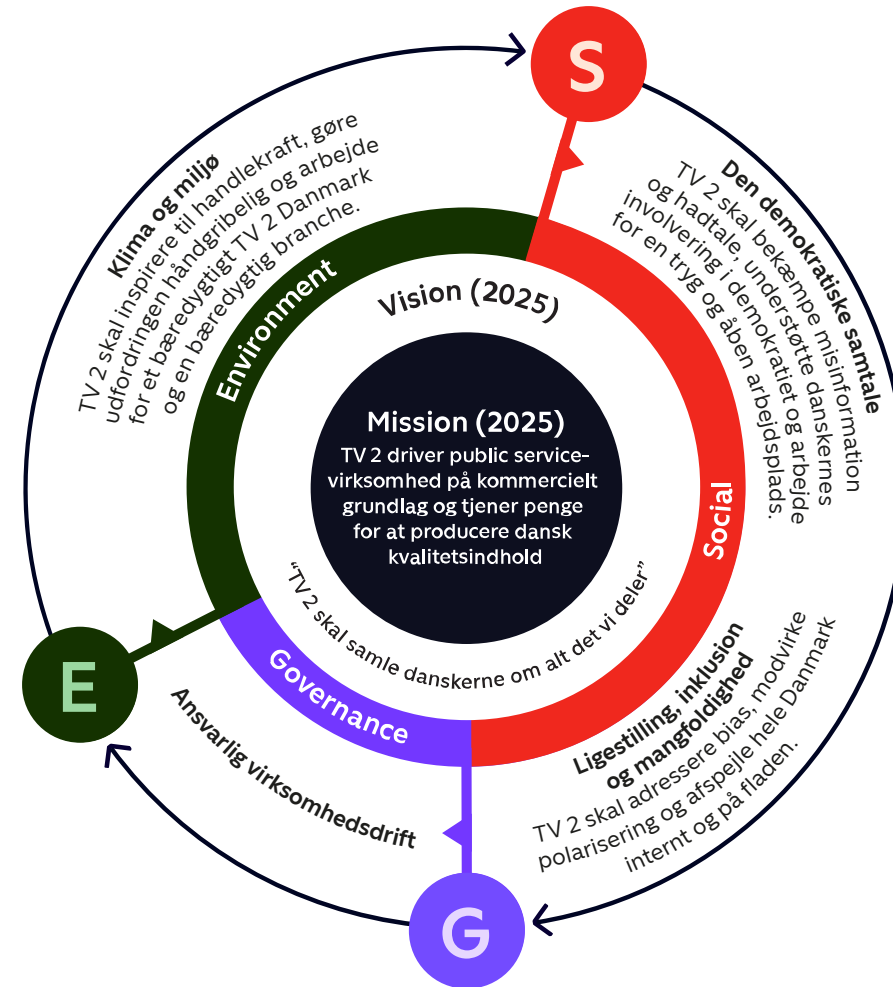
S

Klima og miljø
TV 2 skal inspirere til handlekraft, gøre udfordringen håndgribelig og arbejde for et bæredygtigt TV 2 Danmark og en bæredygtig branche.

Den demokratiske samtale
TV 2 skal bekæmpe misinformation og hadtale, understøtte danskernes involvering i demokratiet og arbejde for en tryg og åben arbejdsplads.

Environment

Vision (2025)

Mission (2025)
TV 2 driver public service-virksomhed på kommercielt grundlag og tjener penge for at producere dansk kvalitetsindhold

Social

"TV 2 skal samle danskerne om alt det vi deler"

E

Governance

Ansvarlig virksomhedsdrift

Ligestilling, inklusion og mangfoldighed
TV 2 skal adressere bias, modvirke polarisering og afspejle hele Danmark internt og på fladen.

G